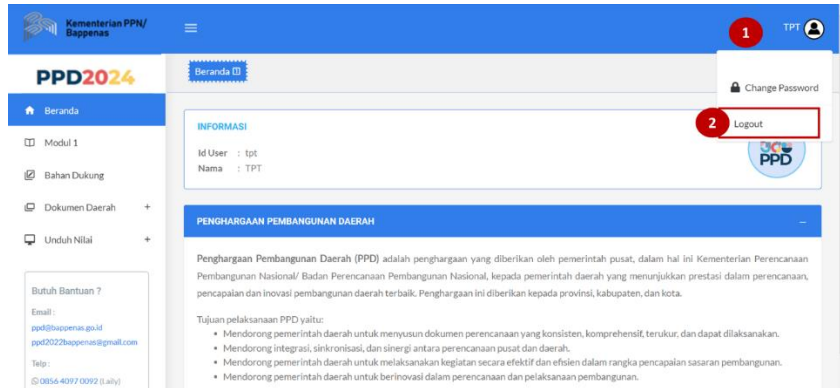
Kementerian PPN/ Bappenas

TPT

1

PPD2024

Beranda

Change Password

2 Logout

Beranda

Modul 1

Bahan Dukung

Dokumen Daerah +

Unduh Nilai +

INFORMASI

Id User : tpt
Nama : TPT

PPD

PENGHARGAAN PEMBANGUNAN DAERAH

–

Penghargaan Pembangunan Daerah (PPD) adalah penghargaan yang diberikan oleh pemerintah pusat, dalam hal ini Kementerian Perencanaan Pembangunan Nasional/ Badan Perencanaan Pembangunan Nasional, kepada pemerintah daerah yang menunjukkan prestasi dalam perencanaan, pencapaian dan inovasi pembangunan daerah terbaik. Penghargaan ini diberikan kepada provinsi, kabupaten, dan kota.

Tujuan pelaksanaan PPD yaitu:
• Mendorong pemerintah daerah untuk menyusun dokumen perencanaan yang konsisten, komprehensif, terukur, dan dapat dilaksanakan.
• Mendorong integrasi, sinkronisasi, dan sinergi antara perencanaan pusat dan daerah.
• Mendorong pemerintah daerah untuk melaksanakan kegiatan secara efektif dan efisien dalam rangka pencapaian sasaran pembangunan.
• Mendorong pemerintah daerah untuk berinovasi dalam perencanaan dan pelaksanaan pembangunan.

Butuh Bantuan ?

Email :
ppd@bappenas.go.id
ppd2022bappenas@gmail.com

Telp :
0856 4097 0092 (Laily)